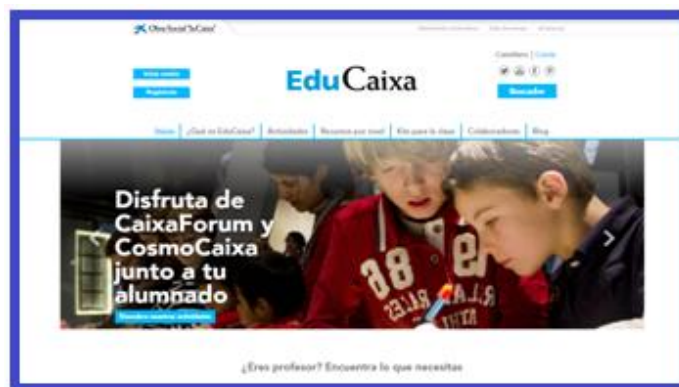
Obra Social "la Caixa"

Castellano | Català

Iniciar sesión
Registrarse

EduCaixa

Buscador

Inicio | ¿Qué es EduCaixa? | Actividades | Recursos por nivel | Kits para la clase | Colaboradores | Blog

Disfruta de CaixaForum y CosmoCaixa junto a tu alumnado

Descubre nuestras actividades

¿Eres profesor? Encuentra lo que necesitas